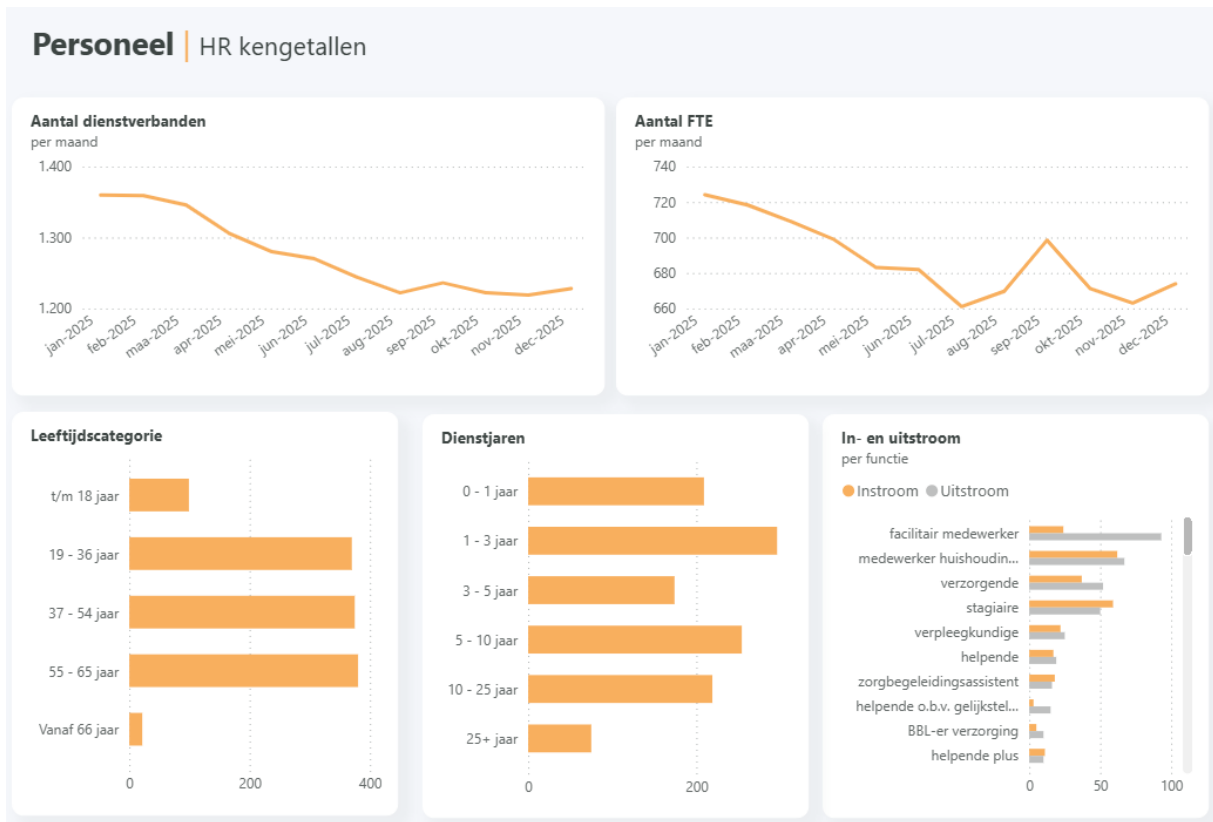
Personeel | HR kengetallen

Aantal dienstverbanden
per maand
1.400
1.300
1.200
jan-2025 feb-2025 maa-2025 apr-2025 mei-2025 jun-2025 jul-2025 aug-2025 sep-2025 okt-2025 nov-2025 dec-2025

Aantal FTE
per maand
740
720
700
680
660
jan-2025 feb-2025 maa-2025 apr-2025 mei-2025 jun-2025 jul-2025 aug-2025 sep-2025 okt-2025 nov-2025 dec-2025

Leeftijdscategorie
t/m 18 jaar
19 - 36 jaar
37 - 54 jaar
55 - 65 jaar
Vanaf 66 jaar
0 200 400

Dienstjaren
0 - 1 jaar
1 - 3 jaar
3 - 5 jaar
5 - 10 jaar
10 - 25 jaar
25+ jaar
0 200

In- en uitstroom
per functie
Instroom Uitstroom
facilitair medewerker
medewerker huishoudin...
verzorgende
stagiaire
verpleegkundige
helpende
zorgbegeleidingsassistent
helpende o.b.v. gelijkstel...
BBL-er verzorging
helpende plus
0 50 100